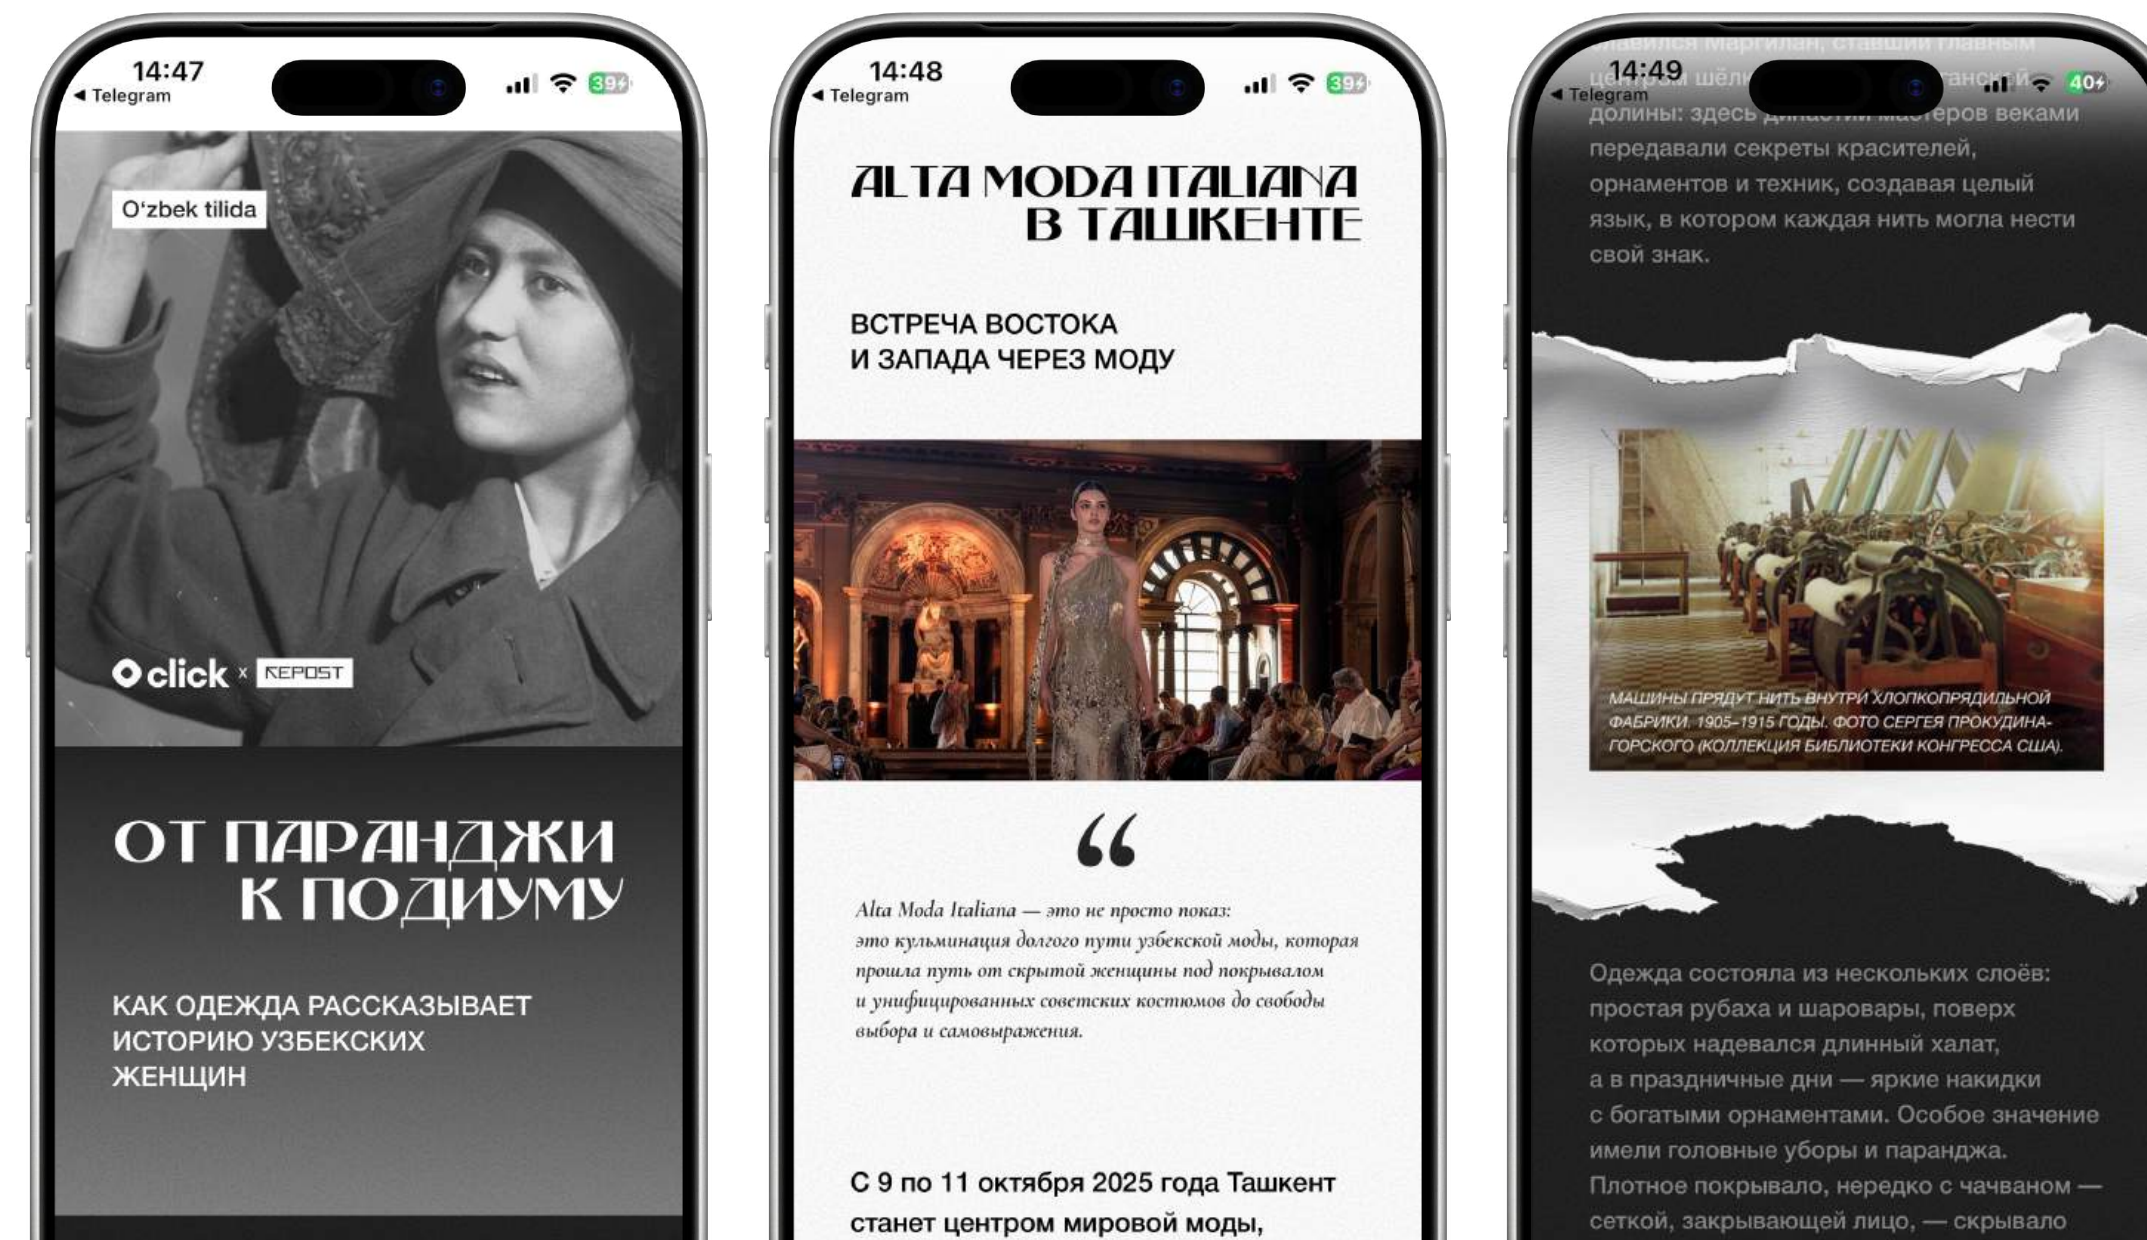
14:47
◂ Telegram
39

O'zbek tilida

click × REPOST

ОТ ПАРАНДЖИ К ПОДИУМУ

КАК ОДЕЖДА РАССКАЗЫВАЕТ ИСТОРИЮ УЗБЕКСКИХ ЖЕНЩИН

14:48
◂ Telegram
39

ALTA MODA ITALIANA В ТАШКЕНТЕ

ВСТРЕЧА ВОСТОКА И ЗАПАДА ЧЕРЕЗ МОДУ

“

Alta Moda Italiana — это не просто показ: это кульминация долгого пути узбекской моды, которая прошла путь от скрытой женщины под покрывалом и унифицированных советских костюмов до свободы выбора и самовыражения.

С 9 по 11 октября 2025 года Ташкент станет центром мировой моды,

14:49
◂ Telegram
40

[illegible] Маргилан, ставший главным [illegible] шёл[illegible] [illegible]анской долины: здесь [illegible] мастеров веками передавали секреты красителей, орнаментов и техник, создавая целый язык, в котором каждая нить могла нести свой знак.

МАШИНЫ ПРЯДУТ НИТЬ ВНУТРИ ХЛОПКОПРЯДИЛЬНОЙ ФАБРИКИ. 1905–1915 ГОДЫ. ФОТО СЕРГЕЯ ПРОКУДИНА-ГОРСКОГО (КОЛЛЕКЦИЯ БИБЛИОТЕКИ КОНГРЕССА США).

Одежда состояла из нескольких слоёв: простая рубаха и шаровары, поверх которых надевался длинный халат, а в праздничные дни — яркие накидки с богатыми орнаментами. Особое значение имели головные уборы и паранджа. Плотное покрывало, нередко с чачваном — сеткой, закрывающей лицо, — скрывало